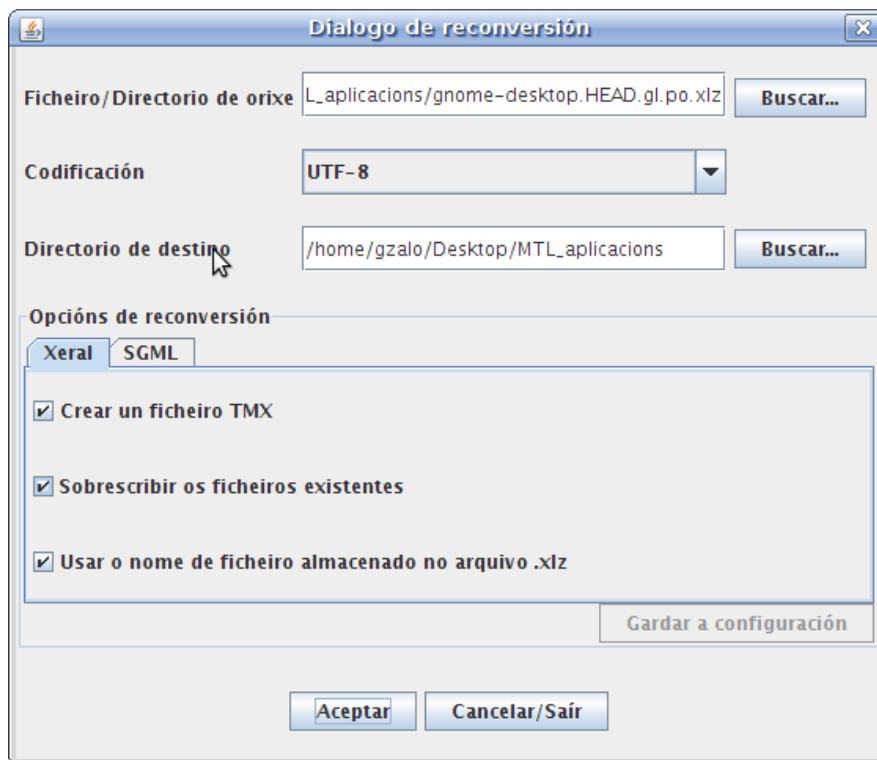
Dialogo de reconversión

Ficheiro/Directorio de orixe L_aplicacions/gnome-desktop.HEAD.gl.po.xlz Buscar...

Codificación UTF-8

Directorio de destino /home/gzalo/Desktop/MTL_aplicacions Buscar...

Opcións de reconversión

Xeral SGML

Crear un ficheiro TMX

Sobrescribir os ficheiros existentes

Usar o nome de ficheiro almacenado no arquivo .xlz

Gardar a configuración

Aceptar Cancelar/Saír